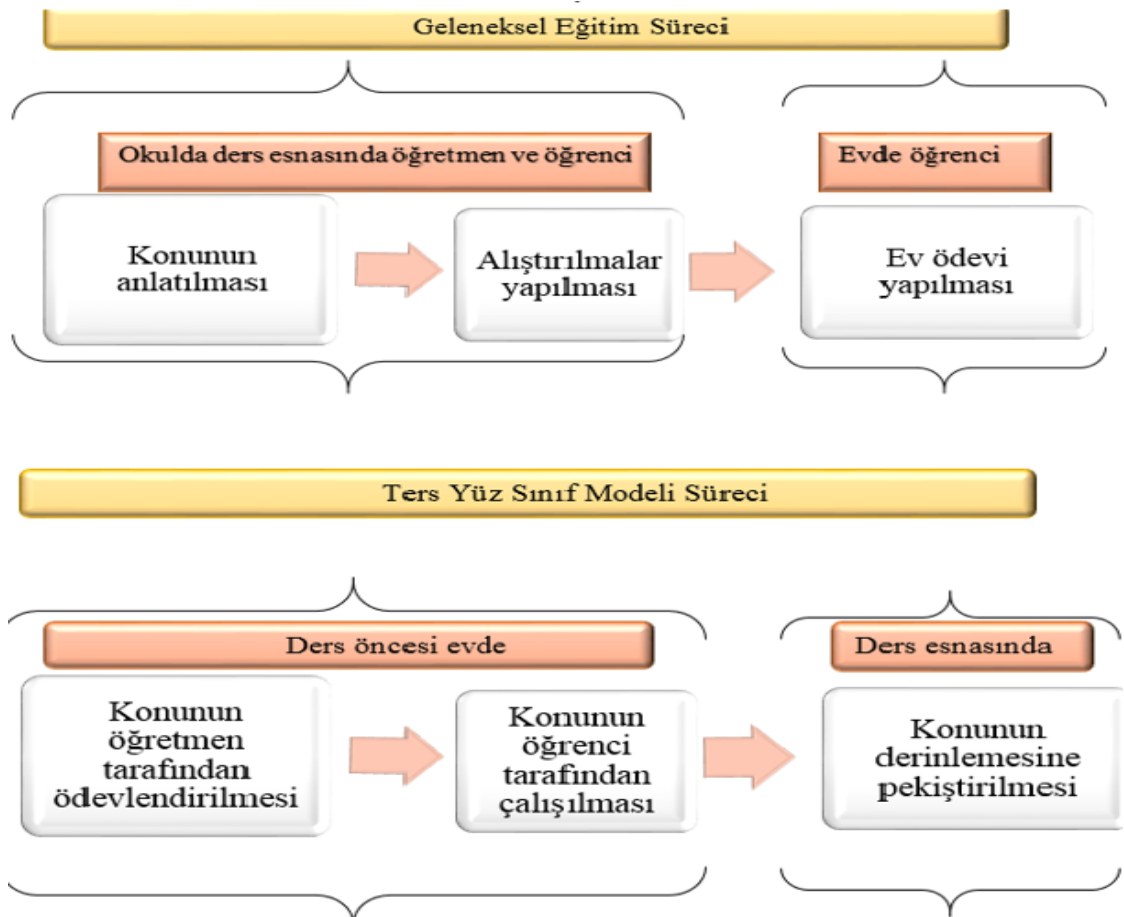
Geleneksel Eğitim Süreci

Okulda ders esnasında öğretmen ve öğrenci

Evde öğrenci

Konunun anlatılması

Alıştırılmalar yapılması

Ev ödevi yapılması

Ters Yüz Sınıf Modeli Süreci

Ders öncesi evde

Ders esnasında

Konunun öğretmen tarafından ödevlendirilmesi

Konunun öğrenci tarafından çalışılması

Konunun derinlemesine pekiştirilmesi